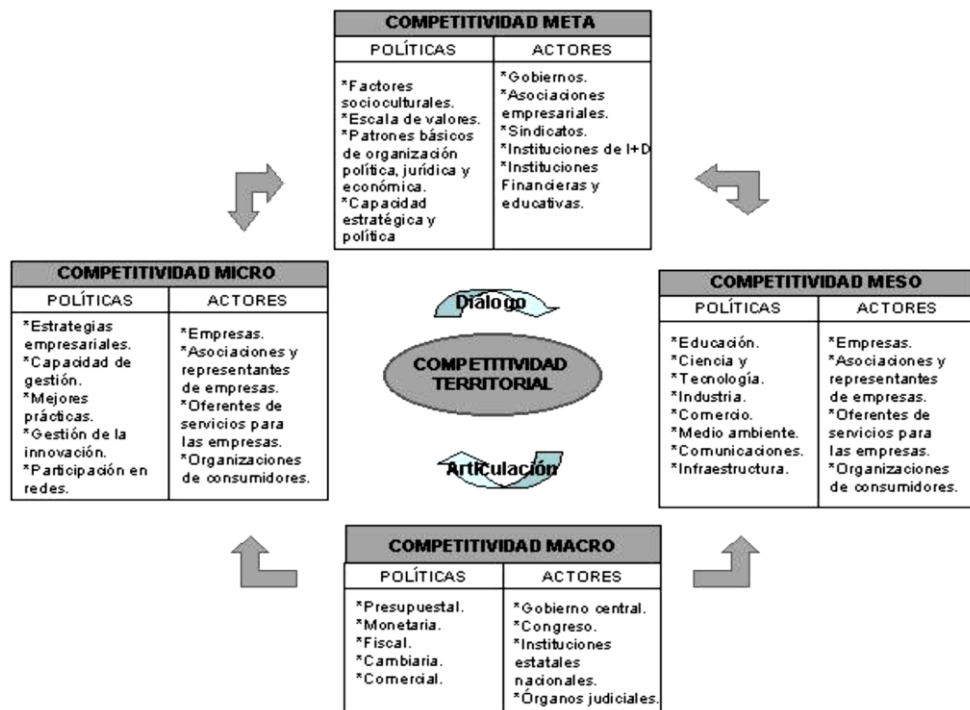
COMPETITIVIDAD META

| POLÍTICAS | ACTORES |
|---|---|
| *Factores socioculturales. *Escala de valores. *Patrones básicos de organización política, jurídica y económica. *Capacidad estratégica y política | *Gobiernos. *Asociaciones empresariales. *Sindicatos. *Instituciones de I+D *Instituciones Financieras y educativas. |

COMPETITIVIDAD MICRO

| POLÍTICAS | ACTORES |
|---|---|
| *Estrategias empresariales. *Capacidad de gestión. *Mejores prácticas. *Gestión de la innovación. *Participación en redes. | *Empresas. *Asociaciones y representantes de empresas. *Oferentes de servicios para las empresas. *Organizaciones de consumidores. |

Diálogo

COMPETITIVIDAD TERRITORIAL

Articulación

COMPETITIVIDAD MESO

| POLÍTICAS | ACTORES |
|---|---|
| *Educación. *Ciencia y *Tecnología. *Industria. *Comercio. *Medio ambiente. *Comunicaciones. *Infraestructura. | *Empresas. *Asociaciones y representantes de empresas. *Oferentes de servicios para las empresas. *Organizaciones de consumidores. |

COMPETITIVIDAD MACRO

| POLÍTICAS | ACTORES |
|---|---|
| *Presupuestal. *Monetaria. *Fiscal. *Cambiaria. *Comercial. | *Gobierno central. *Congreso. *Instituciones estatales nacionales. *Órganos judiciales. |